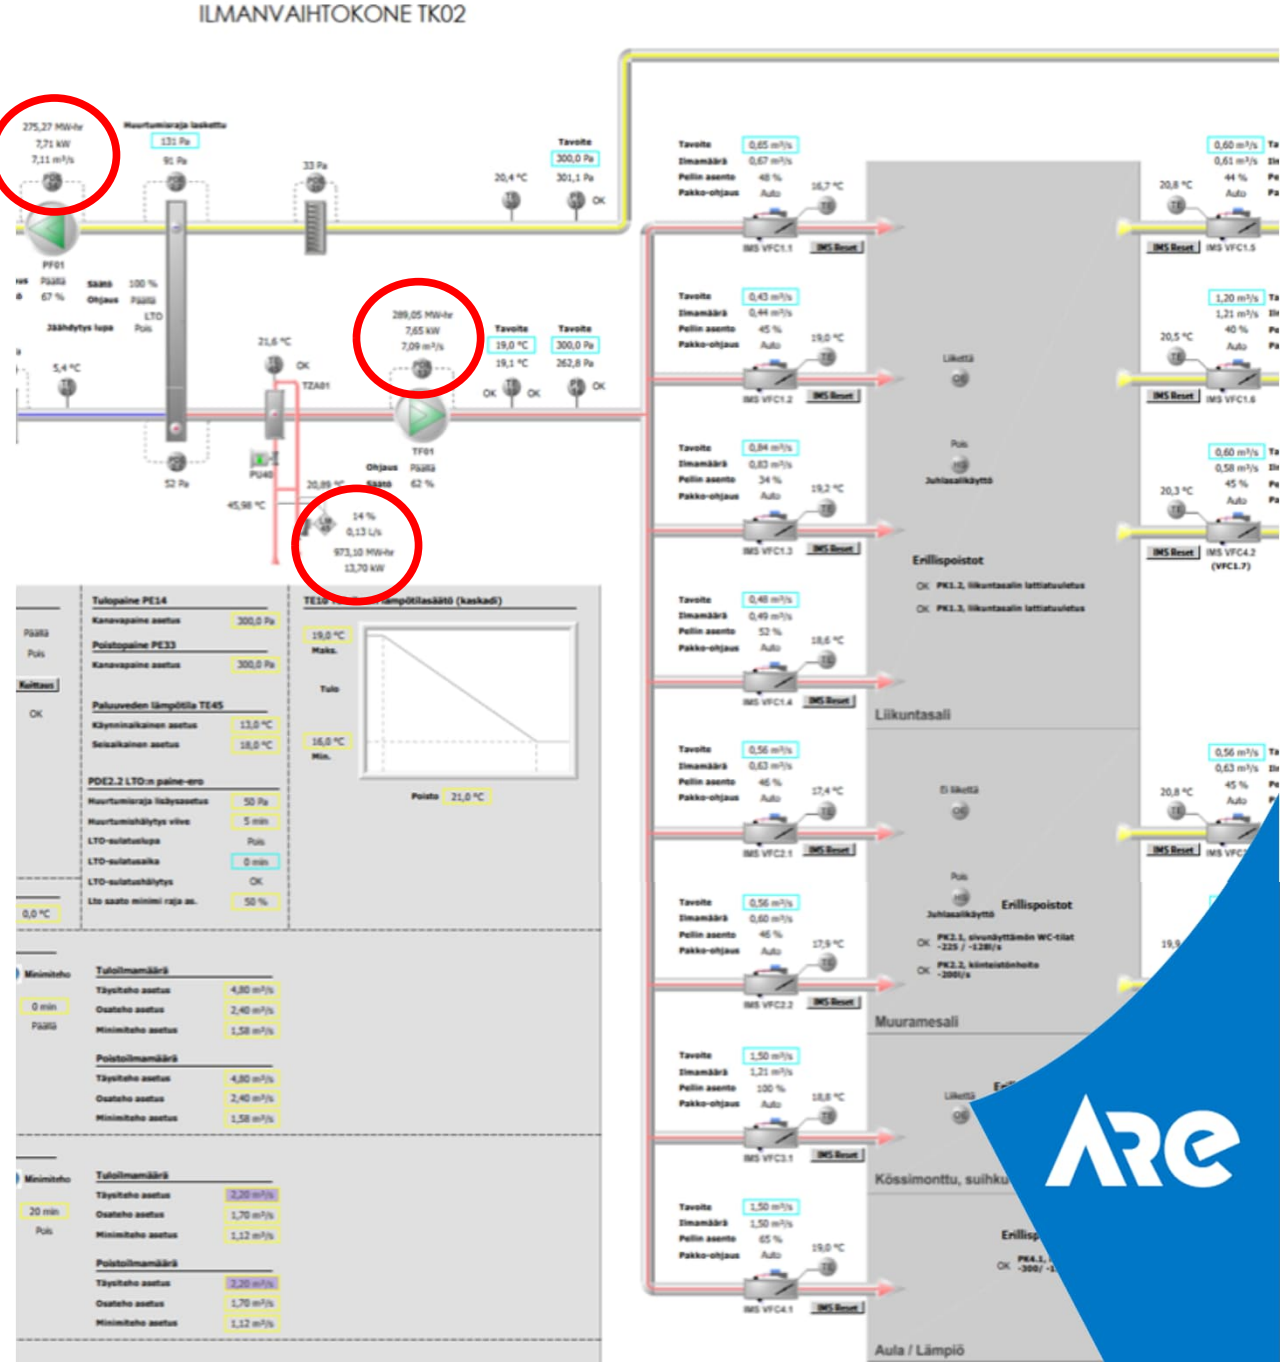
ILMANVAIHTOKONE TK02

275,27 MWh
7,71 kW
7,11 m³/s

Muurtumisraja laskettu
131 Pa
91 Pa

33 Pa

20,4 °C

Tavoite
300,0 Pa
301,1 Pa
OK

PF01
Päällä
67 %
Säätö 100 %
Ohjaus Päällä
LTO
Jäähdytys lupa Pois

5,4 °C

21,6 °C
OK
TZA01

289,05 MWh
7,65 kW
7,09 m³/s

Tavoite
19,0 °C
19,1 °C
OK

Tavoite
300,0 Pa
262,8 Pa
OK
OK

TF01
Ohjaus Päällä
Säätö 62 %

52 Pa
PU40
45,98 °C
20,89 °C
14 %
0,13 l/s
973,10 MWh
13,70 kW

Päällä
Pois
Kuittaus
OK

Tulopaine PE14
Kanavapaine asetus 300,0 Pa
Poistopaine PE33
Kanavapaine asetus 300,0 Pa
Paluuveden lämpötila TE45
Käynnissäolo asetus 13,0 °C
Seisaikainen asetus 18,0 °C
PDE2.2 LTO:n paine-ero
Huurtumisraja lisäysasetus 50 Pa
Huurtumishälytys viive 5 min
LTO-sulatuslupa Pois
LTO-sulatusaika 0 min
LTO-sulatushälytys OK
Lto saato minimi raja as. 50 %

0,0 °C

TE10 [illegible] lämpötilasäätö (kaskadi)
19,0 °C
Maks.
Tulo
16,0 °C
Min.
Poisto 21,0 °C

Minimiteho
0 min
Päällä
Tuloilmamäärä
Täysiteho asetus 4,80 m³/s
Osateho asetus 2,40 m³/s
Minimiteho asetus 1,58 m³/s
Poistoilmamäärä
Täysiteho asetus 4,80 m³/s
Osateho asetus 2,40 m³/s
Minimiteho asetus 1,58 m³/s

Minimiteho
20 min
Pois
Tuloilmamäärä
Täysiteho asetus 2,20 m³/s
Osateho asetus 1,70 m³/s
Minimiteho asetus 1,12 m³/s
Poistoilmamäärä
Täysiteho asetus 2,20 m³/s
Osateho asetus 1,70 m³/s
Minimiteho asetus 1,12 m³/s

Tavoite 0,65 m³/s
Ilmamäärä 0,67 m³/s
Pellin asento 48 %
Pakko-ohjaus Auto
16,7 °C
IMS VFC1.1 IMS Reset

Tavoite 0,43 m³/s
Ilmamäärä 0,44 m³/s
Pellin asento 45 %
Pakko-ohjaus Auto
19,0 °C
IMS VFC1.2 IMS Reset

Tavoite 0,84 m³/s
Ilmamäärä 0,83 m³/s
Pellin asento 34 %
Pakko-ohjaus Auto
19,2 °C
IMS VFC1.3 IMS Reset

Tavoite 0,48 m³/s
Ilmamäärä 0,49 m³/s
Pellin asento 52 %
Pakko-ohjaus Auto
18,6 °C
IMS VFC1.4 IMS Reset

Tavoite 0,56 m³/s
Ilmamäärä 0,63 m³/s
Pellin asento 46 %
Pakko-ohjaus Auto
17,4 °C
IMS VFC2.1 IMS Reset

Tavoite 0,56 m³/s
Ilmamäärä 0,60 m³/s
Pellin asento 46 %
Pakko-ohjaus Auto
17,9 °C
IMS VFC2.2 IMS Reset

Tavoite 1,50 m³/s
Ilmamäärä 1,21 m³/s
Pellin asento 100 %
Pakko-ohjaus Auto
18,8 °C
IMS VFC3.1 IMS Reset

Tavoite 1,50 m³/s
Ilmamäärä 1,50 m³/s
Pellin asento 65 %
Pakko-ohjaus Auto
19,0 °C
IMS VFC4.1 IMS Reset

Liiketta
Pois
Juhlasalikäyttö
Erillispoistot
OK PK1.2, liikuntasalin lattiatuuletus
OK PK1.3, liikuntasalin lattiatuuletus
Liikuntasali

Ei liikettä
Pois
Juhlasalikäyttö
Erillispoistot
OK PK2.1, sivunäyttämön WC-tilat -225 / -128l/s
OK PK2.2, kiinteistönhoito -200l/s
Muuramesali

Liiketta
Eri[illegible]
Kössimonttu, suihk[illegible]
Erillisp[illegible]
OK PK4.1, -300/ -1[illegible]
Aula / Lämpiö

0,60 m³/s Ta
0,61 m³/s Il
44 % Pe
Auto Pa
20,8 °C
IMS Reset IMS VFC1.5

1,20 m³/s Ta
1,21 m³/s Il
40 % Pe
Auto Pa
20,5 °C
IMS Reset IMS VFC1.6

0,60 m³/s Ta
0,58 m³/s Il
45 % Pe
Auto Pa
20,3 °C
IMS Reset IMS VFC4.2 (VFC1.7)

0,56 m³/s Ta
0,63 m³/s Il
45 % Pe
Auto Pa
20,8 °C
IMS Reset IMS VFC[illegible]

19,9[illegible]

ARE